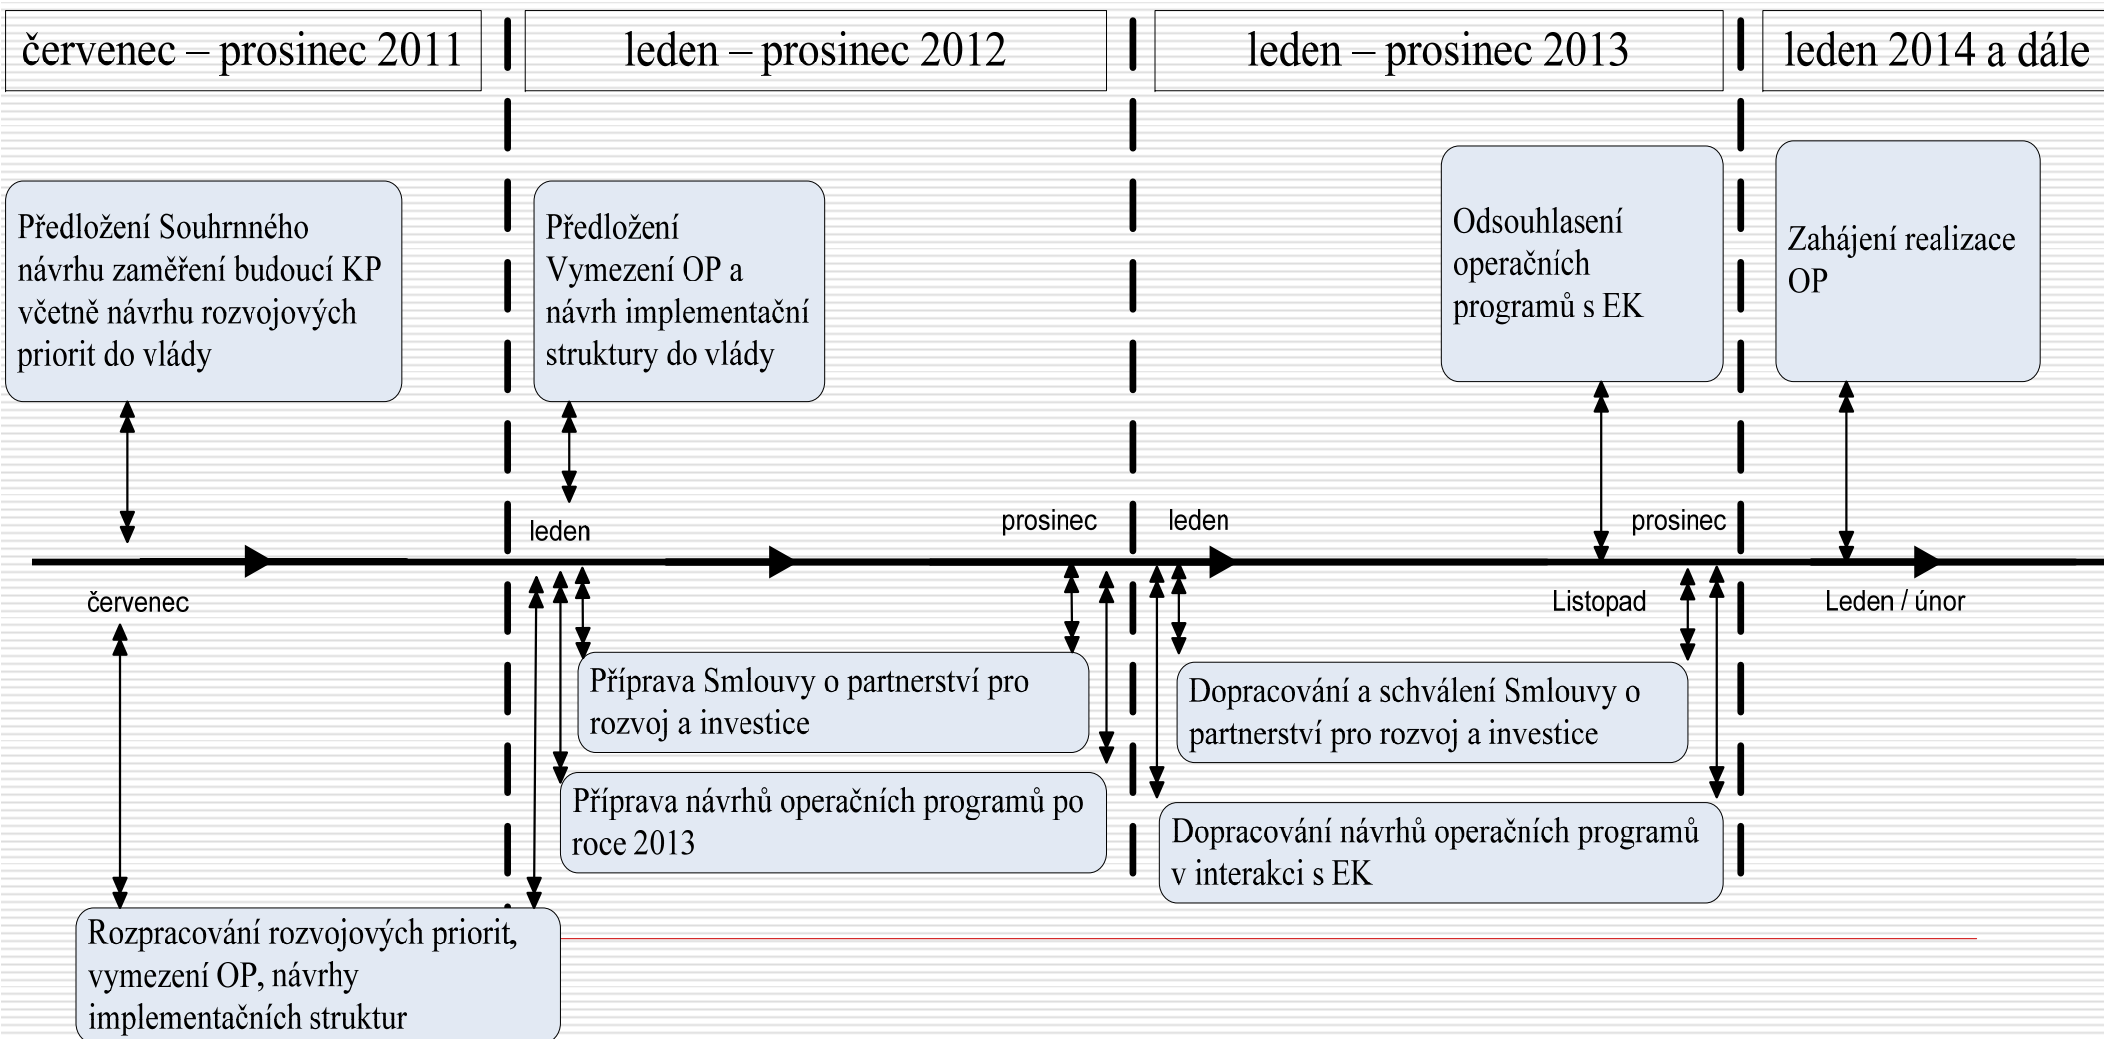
červenec – prosinec 2011

leden – prosinec 2012

leden – prosinec 2013

leden 2014 a dále

Předložení Souhrnného návrhu zaměření budoucí KP včetně návrhu rozvojových priorit do vlády

Předložení Vymezení OP a návrh implementační struktury do vlády

Odsouhlasení operačních programů s EK

Zahájení realizace OP

leden

prosinec

leden

prosinec

červenec

Listopad

Leden / únor

Příprava Smlouvy o partnerství pro rozvoj a investice

Dopracování a schválení Smlouvy o partnerství pro rozvoj a investice

Příprava návrhů operačních programů po roce 2013

Dopracování návrhů operačních programů v interakci s EK

Rozpracování rozvojových priorit, vymezení OP, návrhy implementačních struktur